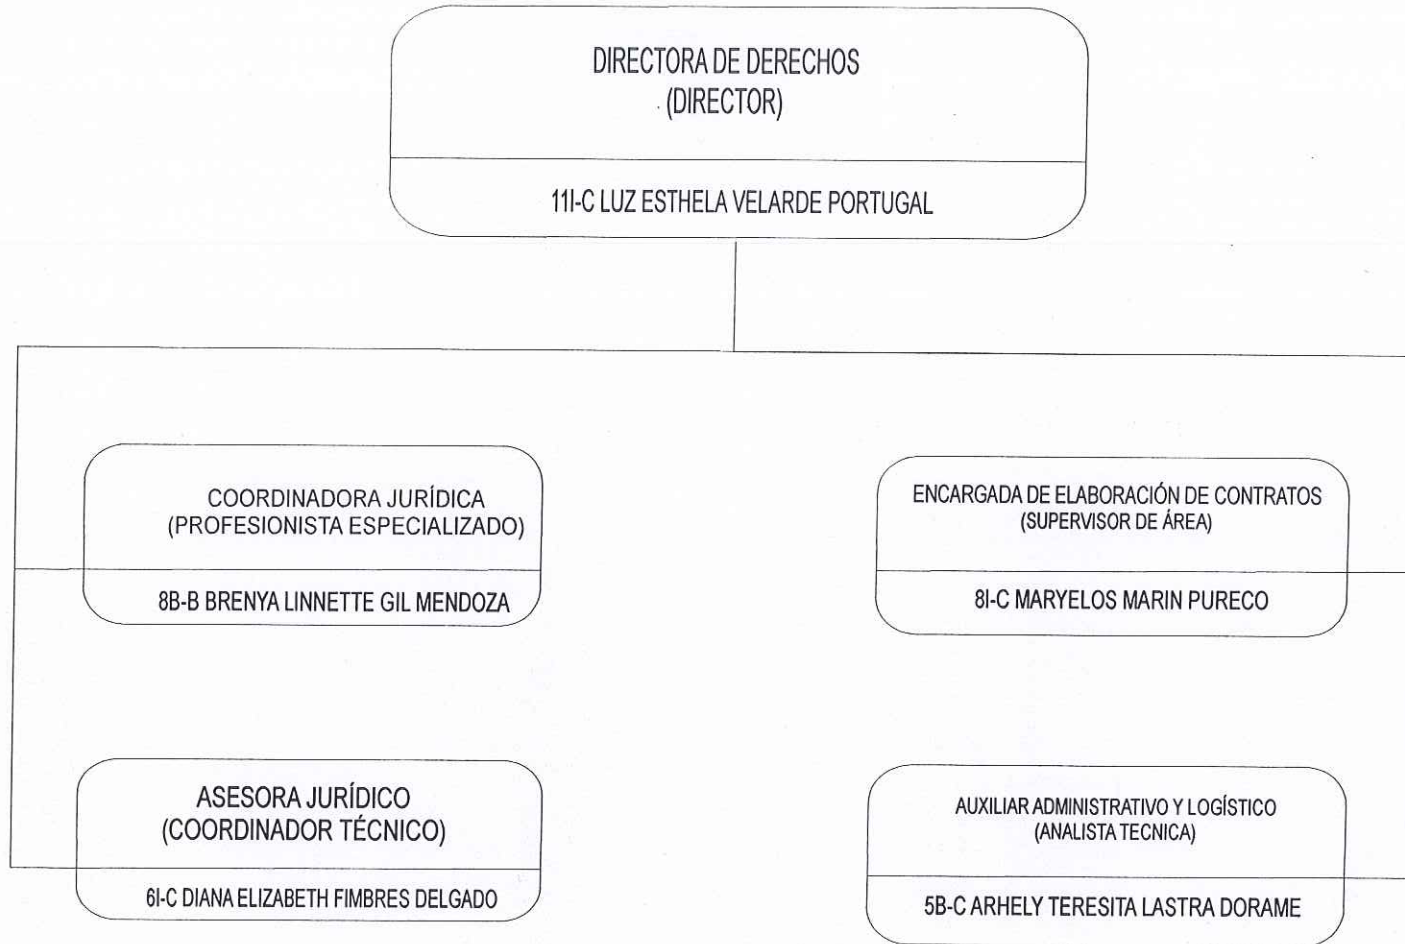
DIRECTORA DE DERECHOS
(DIRECTOR)

11I-C LUZ ESTHELA VELARDE PORTUGAL

COORDINADORA JURÍDICA
(PROFESIONISTA ESPECIALIZADO)

8B-B BRENYA LINNETTE GIL MENDOZA

ENCARGADA DE ELABORACIÓN DE CONTRATOS
(SUPERVISOR DE ÁREA)

8I-C MARYELOS MARIN PURECO

ASESORA JURÍDICO
(COORDINADOR TÉCNICO)

6I-C DIANA ELIZABETH FIMBRES DELGADO

AUXILIAR ADMINISTRATIVO Y LOGÍSTICO
(ANALISTA TECNICA)

5B-C ARHELY TERESITA LASTRA DORAME